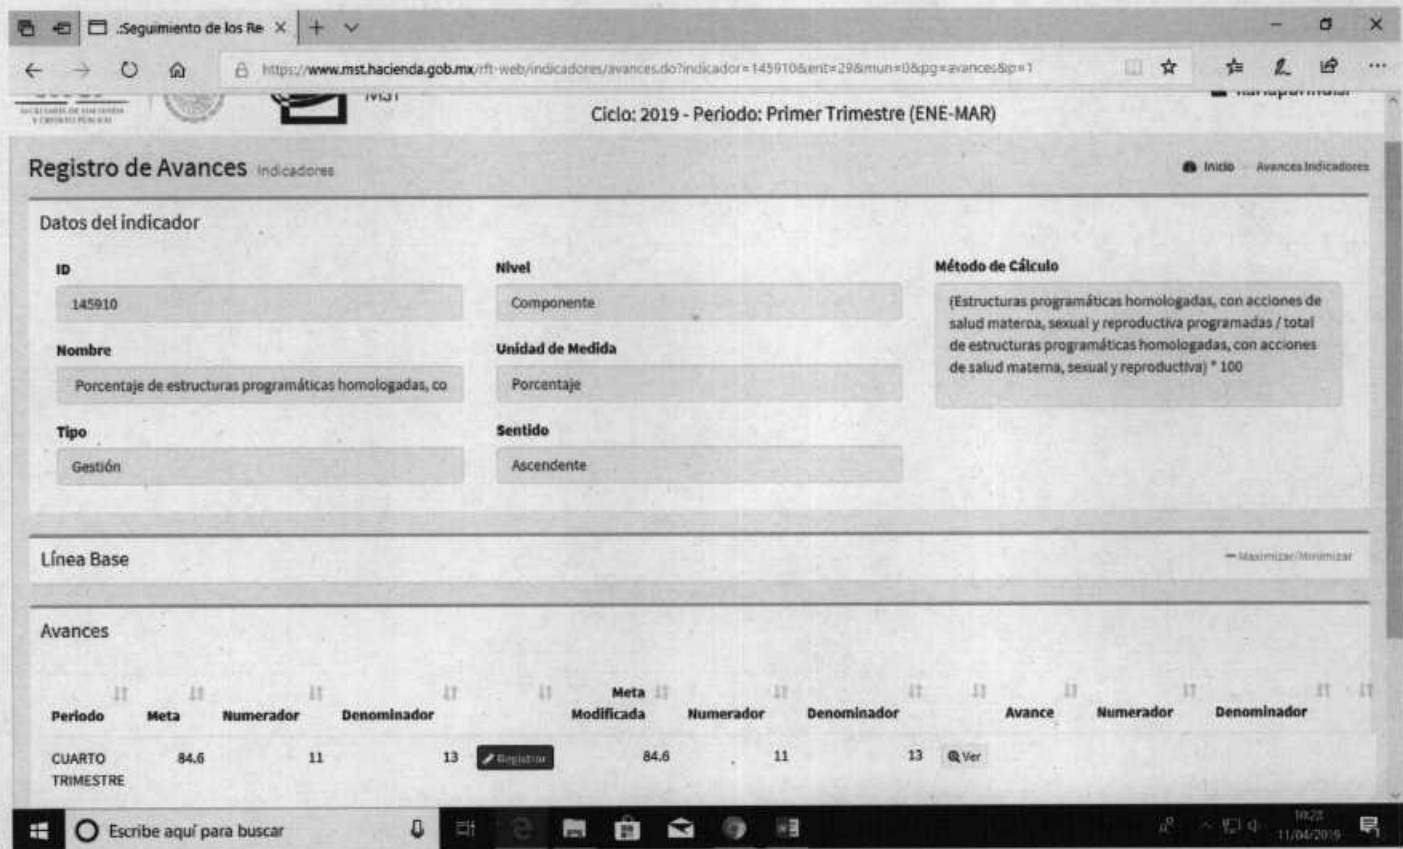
Seguimiento de los Re ×

https://www.mst.hacienda.gob.mx/rft-web/indicadores/avances.do?indicador=145910&ent=29&mun=0&pg=avances&p=1

MST

Ciclo: 2019 - Periodo: Primer Trimestre (ENE-MAR)

Registro de Avances Indicadores

Inicio · Avances Indicadores

Datos del indicador

ID
145910

Nivel
Componente

Método de Cálculo
(Estructuras programáticas homologadas, con acciones de salud materna, sexual y reproductiva programadas / total de estructuras programáticas homologadas, con acciones de salud materna, sexual y reproductiva) * 100

Nombre
Porcentaje de estructuras programáticas homologadas, co

Unidad de Medida
Porcentaje

Tipo
Gestión

Sentido
Ascendente

Línea Base

— Maximizar/Minimizar

Avances

| Periodo | Meta | Numerador | Denominador | | Meta Modificada | Numerador | Denominador | | Avance | Numerador | Denominador |
|---|---|---|---|---|---|---|---|---|---|---|---|
| CUARTO TRIMESTRE | 84.6 | 11 | 13 | Registrar | 84.6 | 11 | 13 | Ver | | | |

Escribe aquí para buscar

10:23
11/04/2019